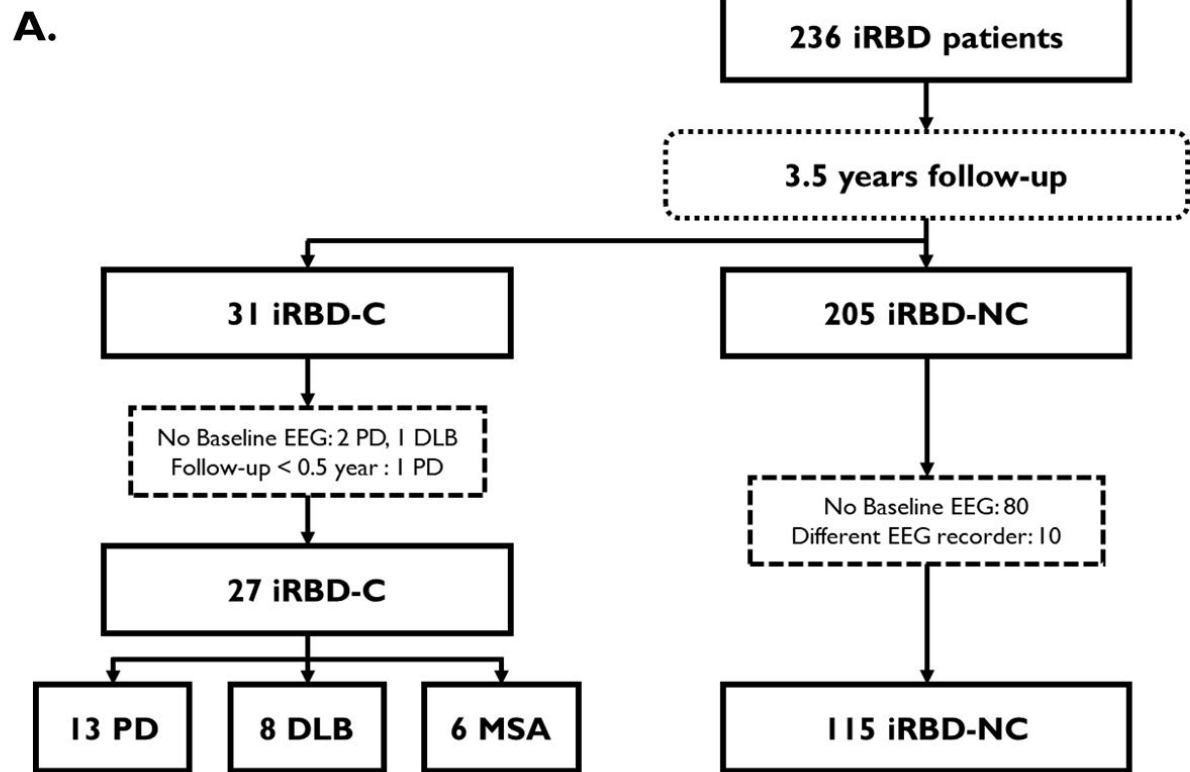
A.

236 iRBD patients

3.5 years follow-up

31 iRBD-C

205 iRBD-NC

No Baseline EEG: 2 PD, 1 DLB
Follow-up < 0.5 year : 1 PD

No Baseline EEG: 80
Different EEG recorder: 10

27 iRBD-C

13 PD

8 DLB

6 MSA

115 iRBD-NC